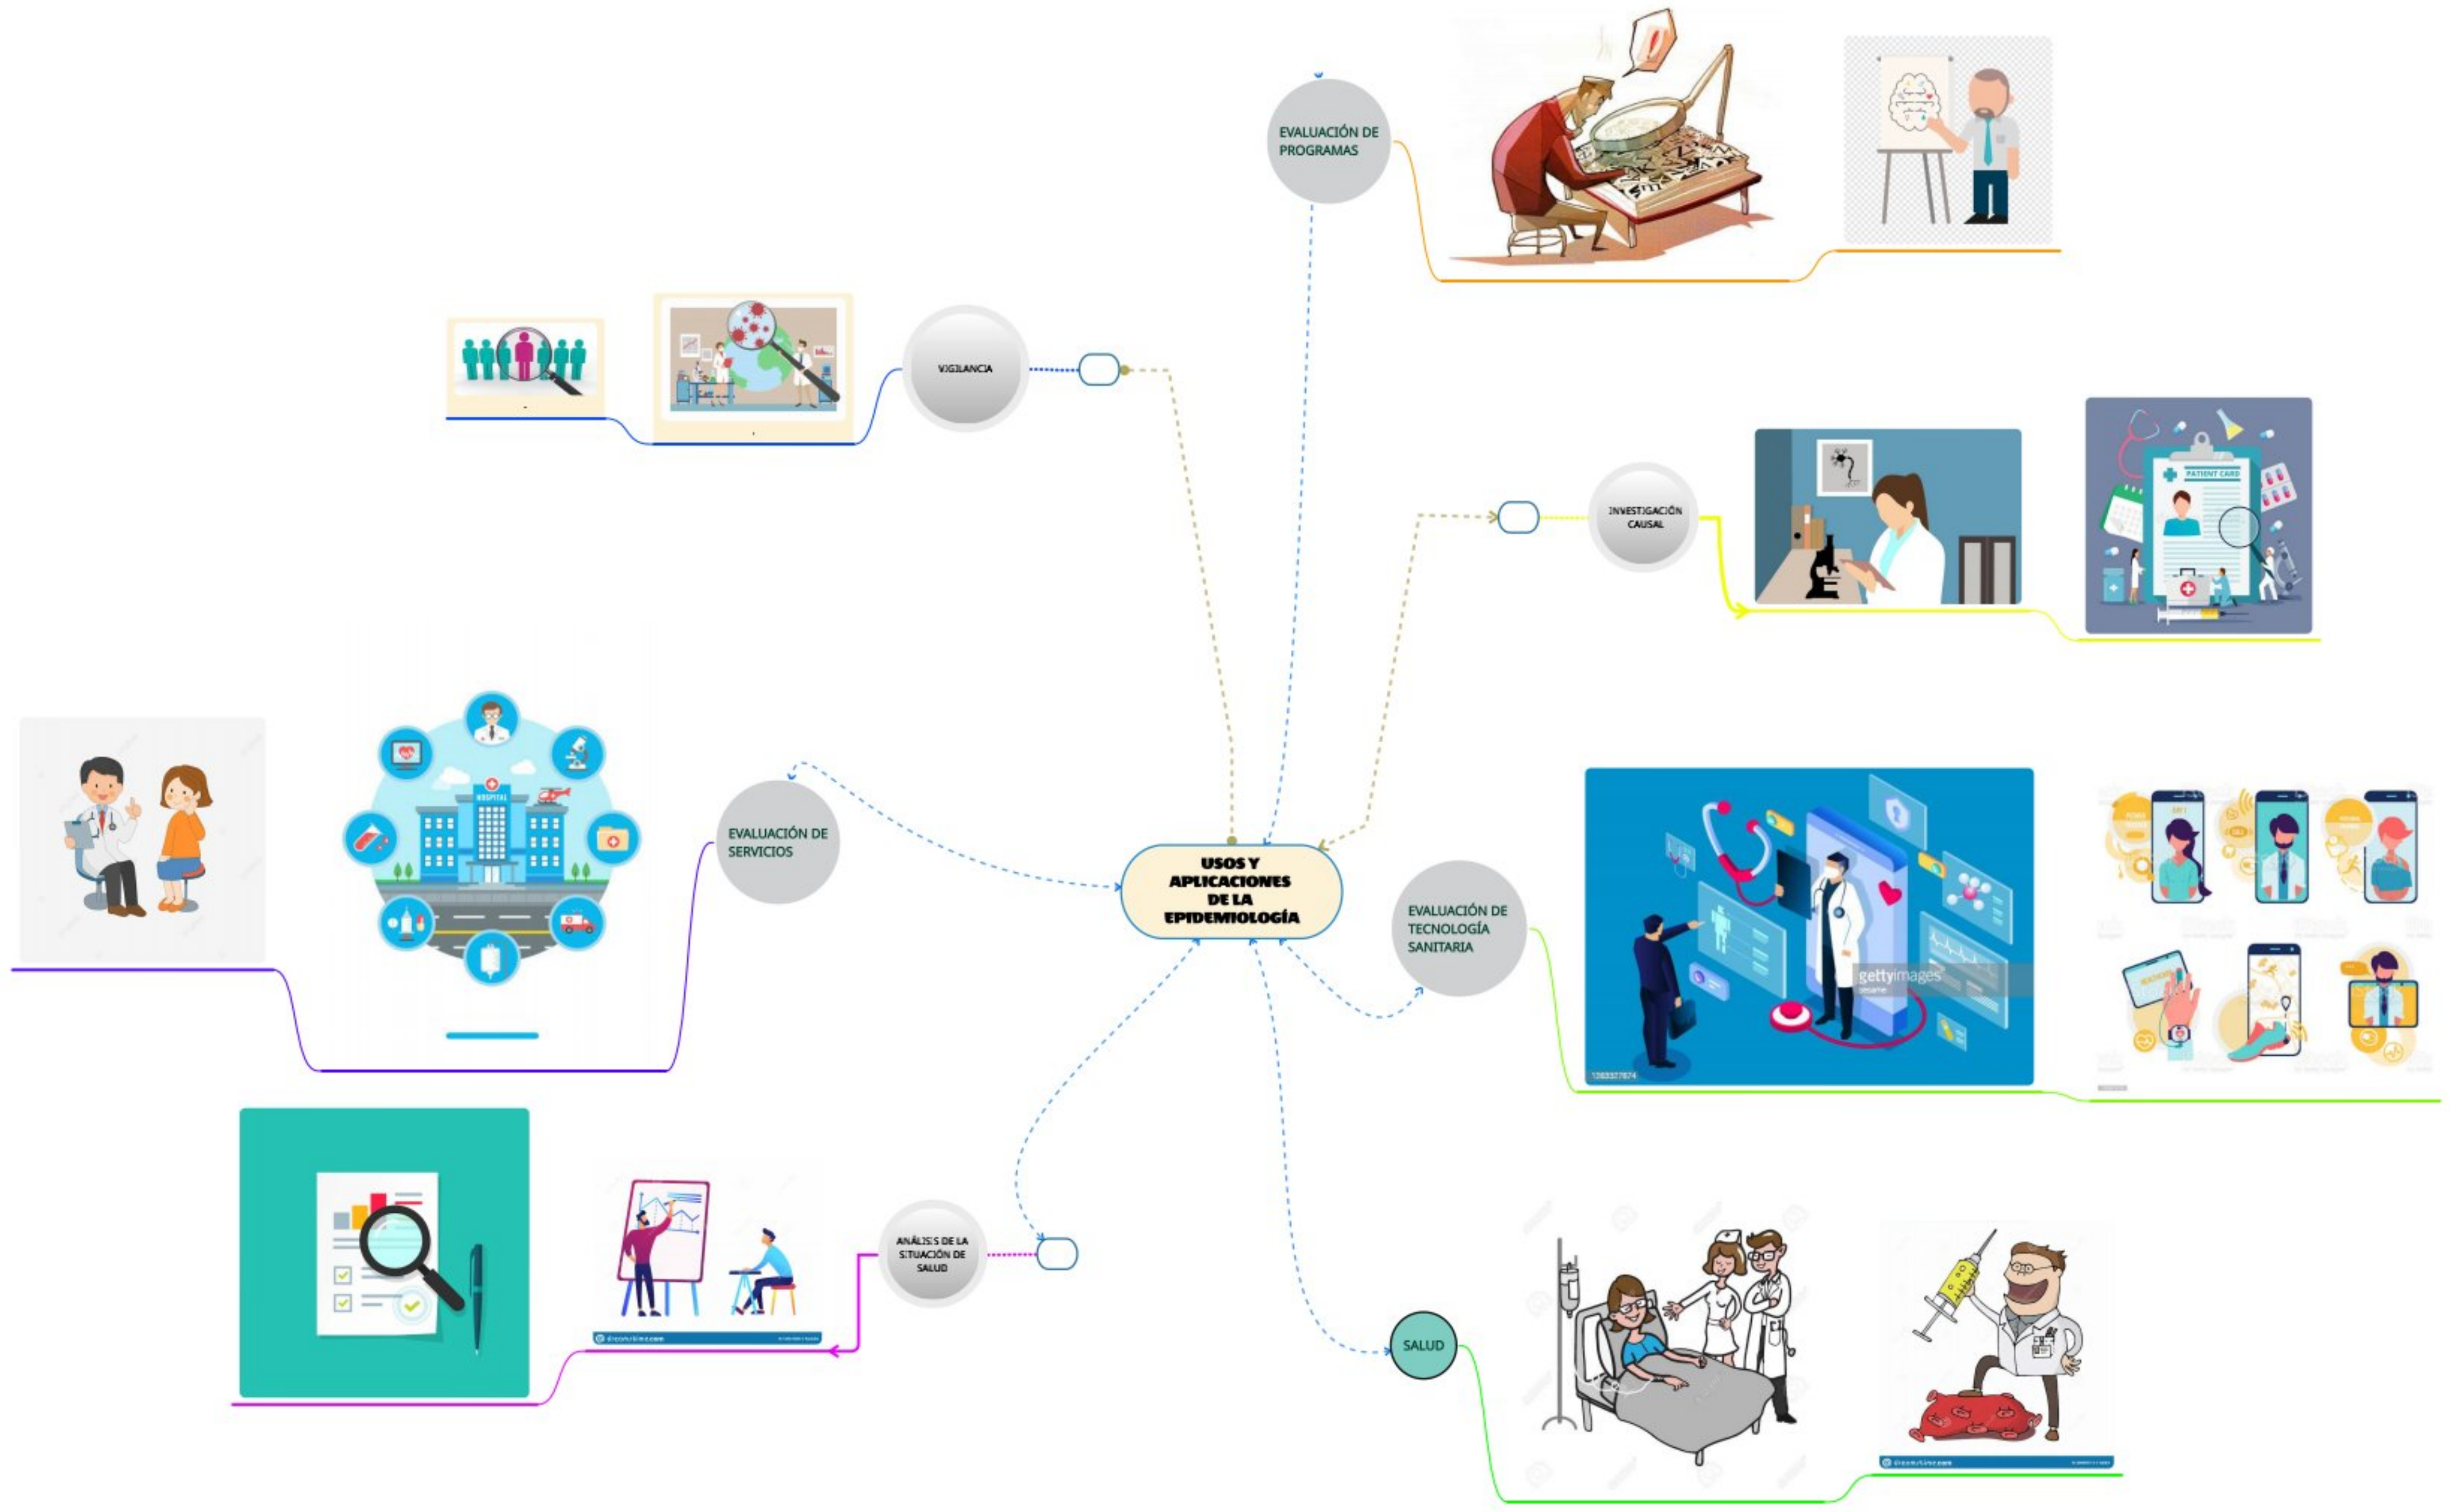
USOS Y APLICACIONES DE LA EPIDEMIOLOGÍA

EVALUACIÓN DE PROGRAMAS

VIGILANCIA

INVESTIGACIÓN CAUSAL

PATIENT CARD

EVALUACIÓN DE SERVICIOS

HOSPITAL

EVALUACIÓN DE TECNOLOGÍA SANITARIA

gettyimages

1263327874

ANÁLISIS DE LA SITUACIÓN DE SALUD

SALUD

dreamstime.com